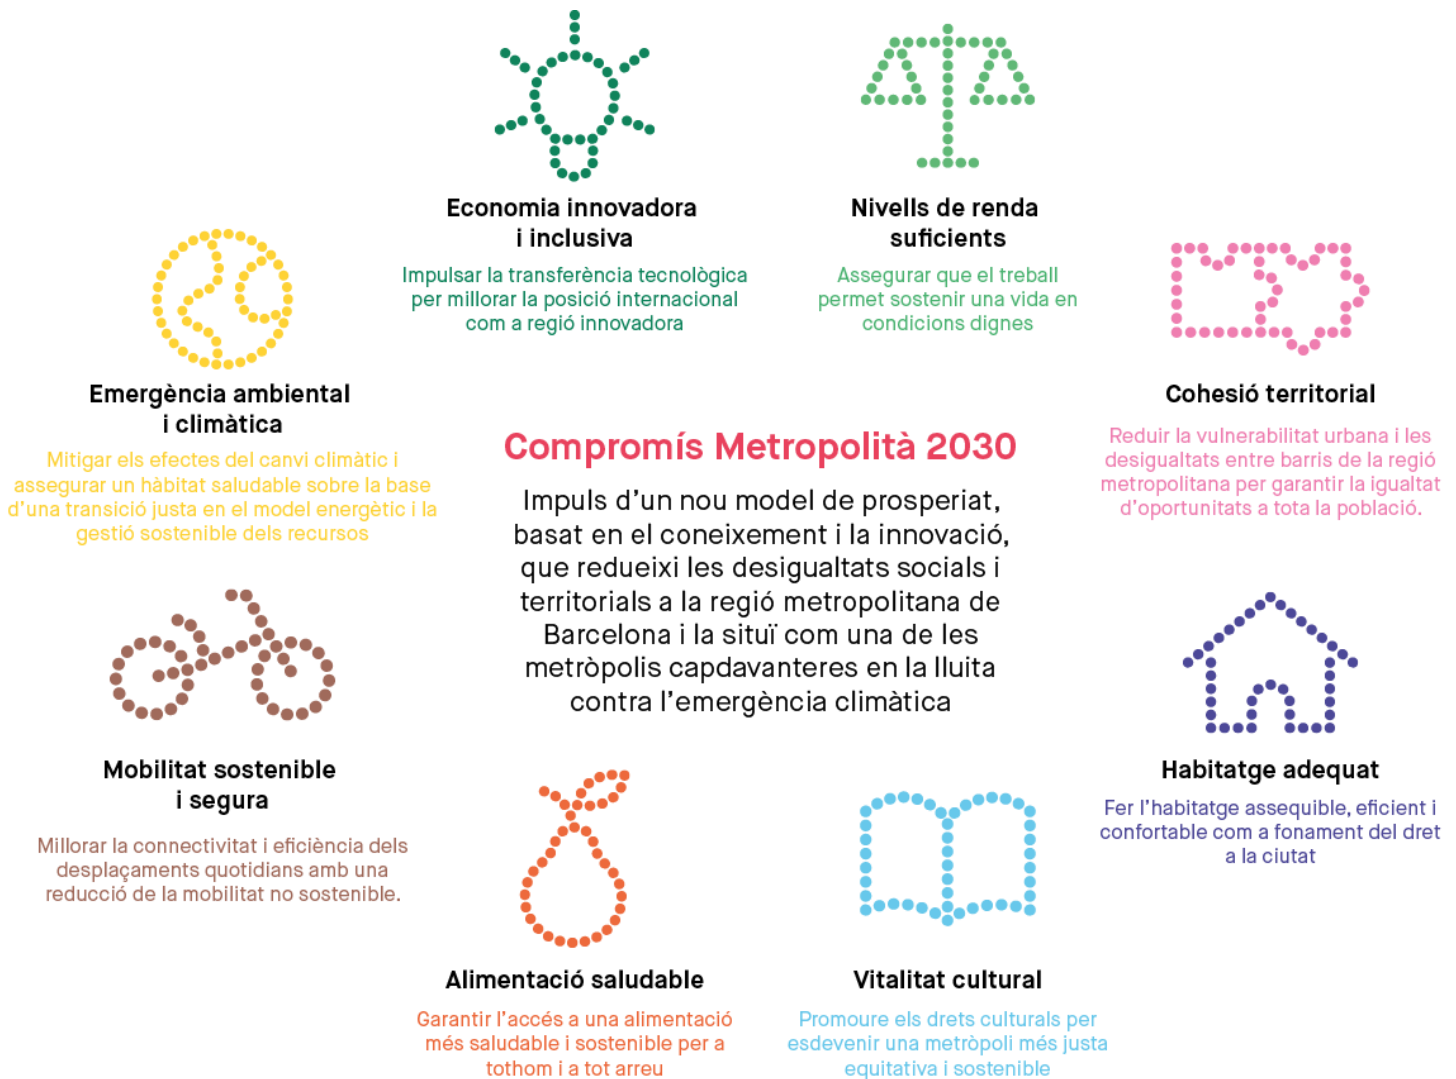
Economia innovadora i inclusiva

Impulsar la transferència tecnològica per millorar la posició internacional com a regió innovadora

Nivells de renda suficients

Assegurar que el treball permet sostenir una vida en condicions dignes

Emergència ambiental i climàtica

Mitigar els efectes del canvi climàtic i assegurar un hàbitat saludable sobre la base d'una transició justa en el model energètic i la gestió sostenible dels recursos

Cohesió territorial

Reduir la vulnerabilitat urbana i les desigualtats entre barris de la regió metropolitana per garantir la igualtat d'oportunitats a tota la població.

Compromís Metropolità 2030

Impuls d'un nou model de prosperiat, basat en el coneixement i la innovació, que redueixi les desigualtats socials i territorials a la regió metropolitana de Barcelona i la situï com una de les metròpolis capdavanteres en la lluita contra l'emergència climàtica

Mobilitat sostenible i segura

Millorar la connectivitat i eficiència dels desplaçaments quotidians amb una reducció de la mobilitat no sostenible.

Habitatge adequat

Fer l'habitatge assequible, eficient i confortable com a fonament del dret a la ciutat

Alimentació saludable

Garantir l'accés a una alimentació més saludable i sostenible per a tothom i a tot arreu

Vitalitat cultural

Promoure els drets culturals per esdevenir una metròpoli més justa equitativa i sostenible